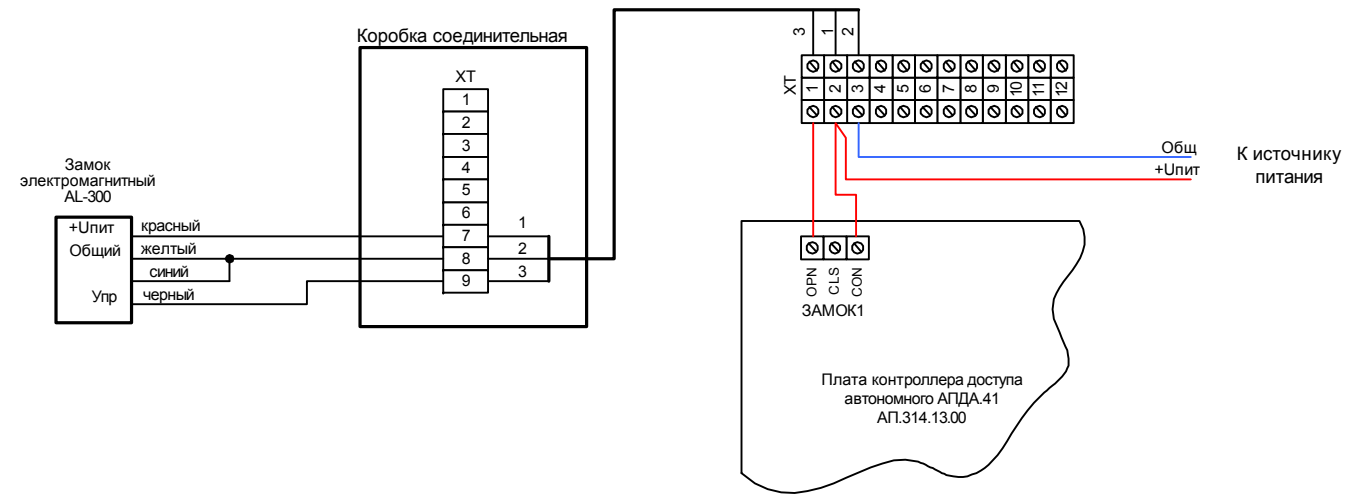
Коробка соединительная

XT

1
2
3
4
5
6
7
8
9

1
2
3

Замок электромагнитный AL-300

+Uпит
Общий
Упр

красный
желтый
синий
черный

3 1 2

XT

1 2 3 4 5 6 7 8 9 10 11 12

Общ
+Uпит

К источнику питания

OPN CLS CON
ЗАМОК1

Плата контроллера доступа автономного АПДА.41
АП.314.13.00